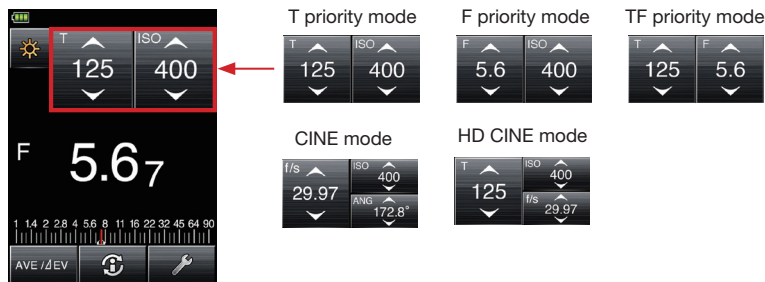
T 125 ISO 400

F 5.6 7

1 1.4 2 2.8 4 5.6 8 11 16 22 32 45 64 90

AVE / ΔEV

T priority mode

T 125 ISO 400

F priority mode

F 5.6 ISO 400

TF priority mode

T 125 F 5.6

CINE mode

f/s 29.97 ISO 400 ANG 172.8°

HD CINE mode

T 125 ISO 400 f/s 29.97